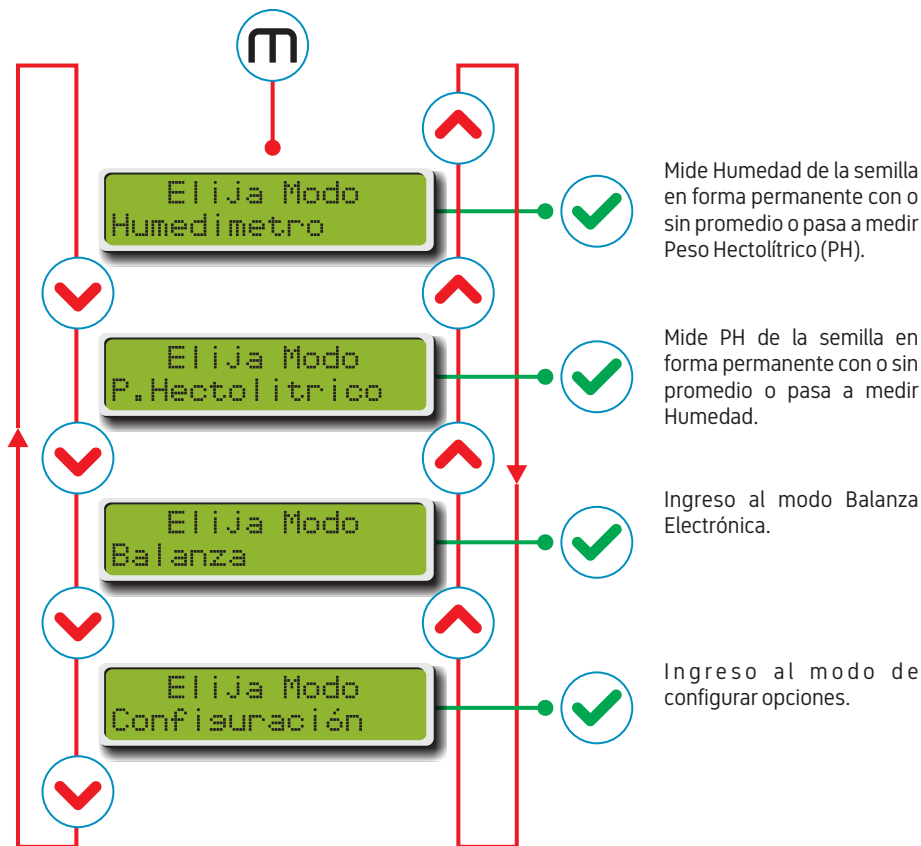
m

Elija Modo
Humedimetro

Mide Humedad de la semilla en forma permanente con o sin promedio o pasa a medir Peso Hectolítrico (PH).

Elija Modo
P.Hectolitrico

Mide PH de la semilla en forma permanente con o sin promedio o pasa a medir Humedad.

Elija Modo
Balanza

Ingreso al modo Balanza Electrónica.

Elija Modo
Configuración

Ingreso al modo de configurar opciones.